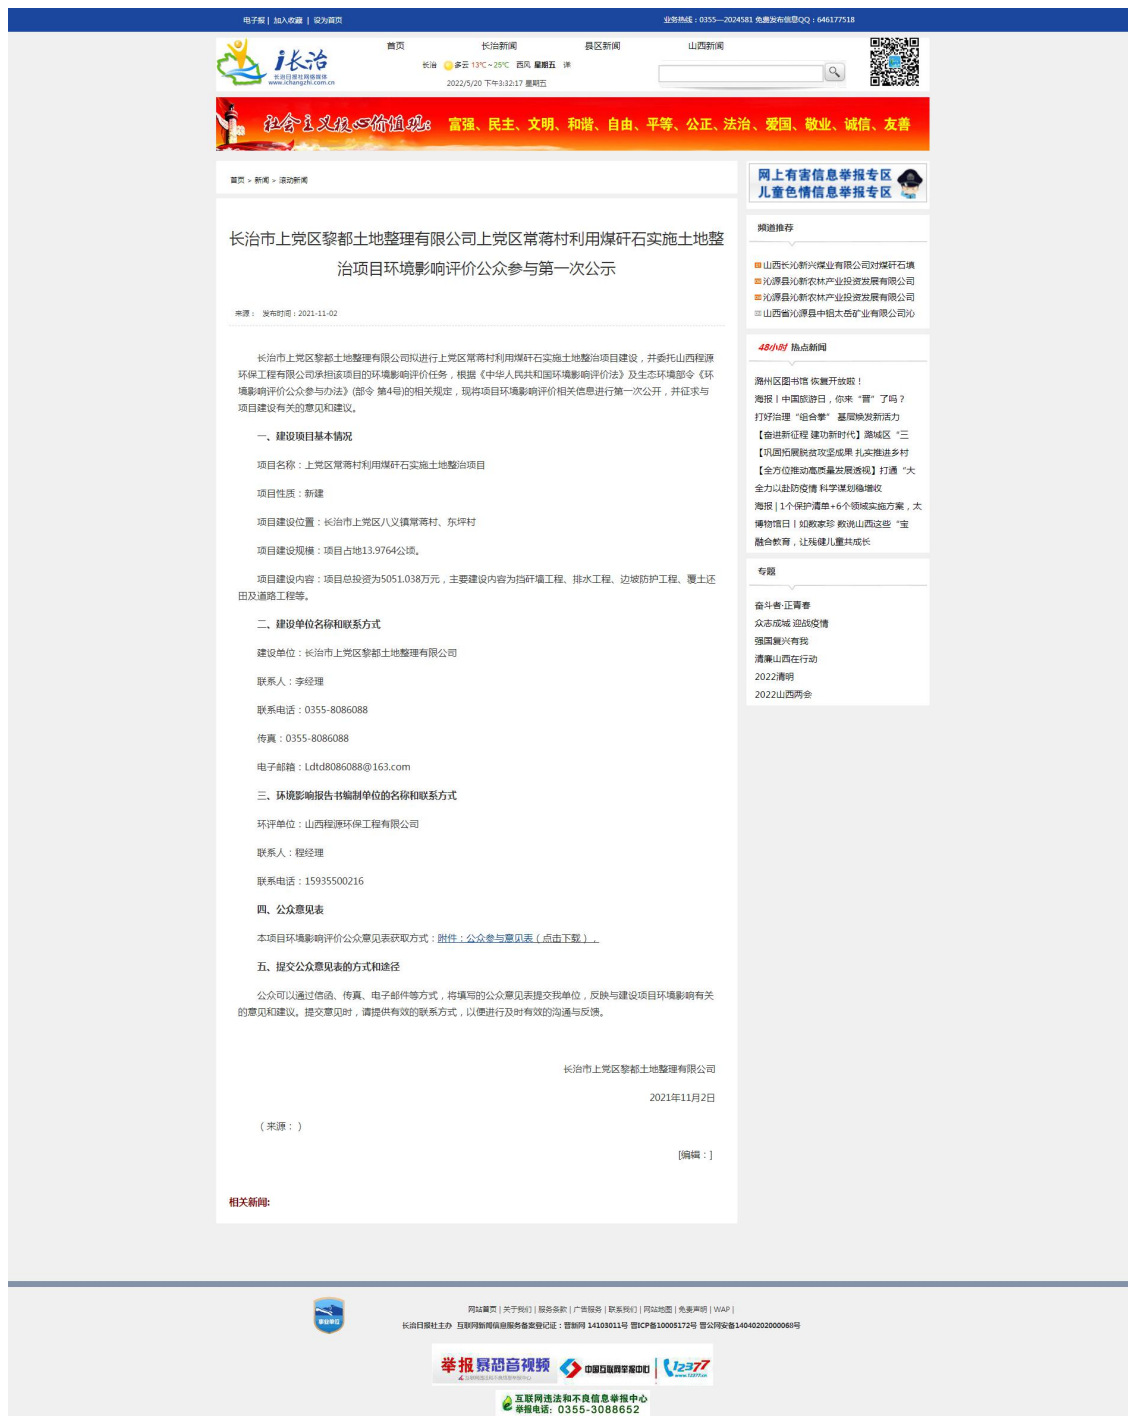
电子报 | 加入收藏 | 设为首页

业务热线：0355—2024581 免费发布信息QQ：646177518

i长治
长治日报社网络媒体
www.ichangzhi.com.cn

首页　长治新闻　县区新闻　山西新闻

长治 多云 13℃～25℃ 西风 星期五 详

2022/5/20 下午3:32:17 星期五

社会主义核心价值观：富强、民主、文明、和谐、自由、平等、公正、法治、爱国、敬业、诚信、友善

首页 > 新闻 > 滚动新闻

长治市上党区黎都土地整理有限公司上党区常蒋村利用煤矸石实施土地整治项目环境影响评价公众参与第一次公示

来源： 发布时间：2021-11-02

长治市上党区黎都土地整理有限公司拟进行上党区常蒋村利用煤矸石实施土地整治项目建设，并委托山西程源环保工程有限公司承担该项目的环境影响评价任务，根据《中华人民共和国环境影响评价法》及生态环境部令《环境影响评价公众参与办法》(部令 第4号)的相关规定，现将项目环境影响评价相关信息进行第一次公开，并征求与项目建设有关的意见和建议。

一、建设项目基本情况

项目名称：上党区常蒋村利用煤矸石实施土地整治项目

项目性质：新建

项目建设位置：长治市上党区八义镇常蒋村、东坪村

项目建设规模：项目占地13.9764公顷。

项目建设内容：项目总投资为5051.038万元，主要建设内容为挡矸墙工程、排水工程、边坡防护工程、覆土还田及道路工程等。

二、建设单位名称和联系方式

建设单位：长治市上党区黎都土地整理有限公司

联系人：李经理

联系电话：0355-8086088

传真：0355-8086088

电子邮箱：Ldtd8086088@163.com

三、环境影响报告书编制单位的名称和联系方式

环评单位：山西程源环保工程有限公司

联系人：程经理

联系电话：15935500216

四、公众意见表

本项目环境影响评价公众意见表获取方式：附件：公众参与意见表（点击下载）。

五、提交公众意见表的方式和途径

公众可以通过信函、传真、电子邮件等方式，将填写的公众意见表提交我单位，反映与建设项目环境影响有关的意见和建议。提交意见时，请提供有效的联系方式，以便进行及时有效的沟通与反馈。

长治市上党区黎都土地整理有限公司

2021年11月2日

（来源：）

[编辑：]

相关新闻:

网上有害信息举报专区
儿童色情信息举报专区

频道推荐

山西长沁新兴煤业有限公司对煤矸石填
沁源县沁新农林产业投资发展有限公司
沁源县沁新农林产业投资发展有限公司
山西省沁源县中绍太岳矿业有限公司沁

48小时 热点新闻

潞州区图书馆 恢复开放啦！
海报丨中国旅游日，你来“晋”了吗？
打好治理“组合拳” 基层焕发新活力
【奋进新征程 建功新时代】潞城区“三
【巩固拓展脱贫攻坚成果 扎实推进乡村
【全方位推动高质量发展透视】打通“大
全力以赴防疫情 科学谋划稳增收
海报丨1个保护清单+6个领域实施方案，太
博物馆日丨如数家珍 数说山西这些“宝
融合教育，让残健儿童共成长

专题

奋斗者·正青春
众志成城 迎战疫情
强国复兴有我
清廉山西在行动
2022清明
2022山西两会

网站首页 | 关于我们 | 服务条款 | 广告服务 | 联系我们 | 网站地图 | 免责声明 | WAP |

长治日报社主办 互联网新闻信息服务备案登记证：晋新网 14103011号 晋ICP备10005172号 晋公网安备14040202000068号

举报 暴恐音视频

中国互联网举报中心

12377

互联网违法和不良信息举报中心
举报电话：0355-3088652